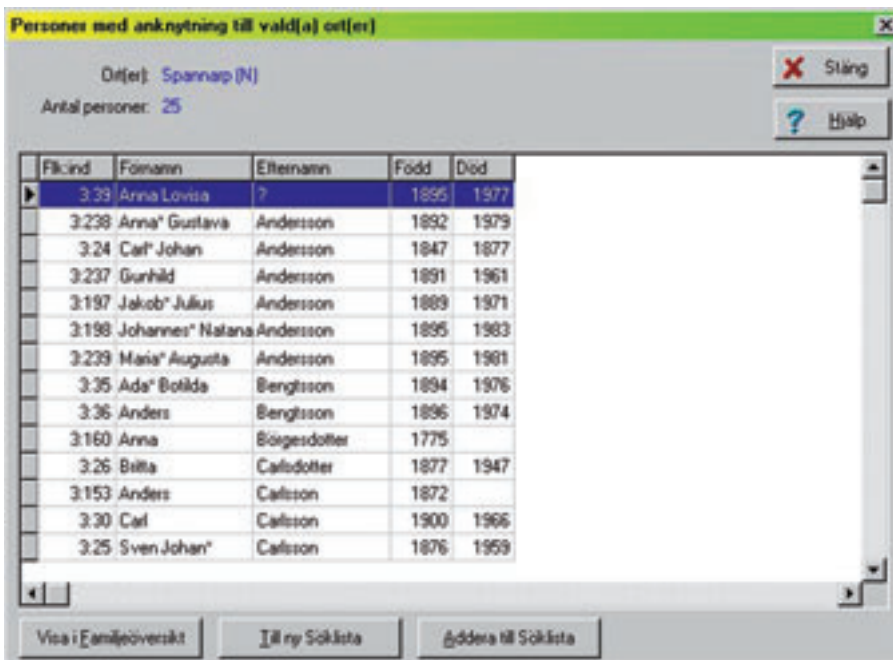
Personer med anknytning till vald(a) ort(er)

Ort(er): Spannarp (N)
Antal personer: 25

Stäng
Hjälp

| Fl:ind | Förnamn | Efternamn | Född | Död |
|---|---|---|---|---|
| 3:39 | Anna Lovisa | ? | 1895 | 1977 |
| 3:238 | Anna* Gustava | Andersson | 1892 | 1979 |
| 3:24 | Carl* Johan | Andersson | 1847 | 1877 |
| 3:237 | Gunhild | Andersson | 1891 | 1961 |
| 3:197 | Jakob* Julius | Andersson | 1889 | 1971 |
| 3:198 | Johannes* Natana | Andersson | 1895 | 1983 |
| 3:239 | Maria* Augusta | Andersson | 1895 | 1981 |
| 3:35 | Ada* Botilda | Bengtsson | 1894 | 1976 |
| 3:36 | Anders | Bengtsson | 1896 | 1974 |
| 3:160 | Anna | Börgesdotter | 1775 | |
| 3:26 | Britta | Carlsdotter | 1877 | 1947 |
| 3:153 | Anders | Carlsson | 1872 | |
| 3:30 | Carl | Carlsson | 1900 | 1966 |
| 3:25 | Sven Johan* | Carlsson | 1876 | 1959 |

Visa i Familjeöversikt
Till ny Söklista
Addera till Söklista